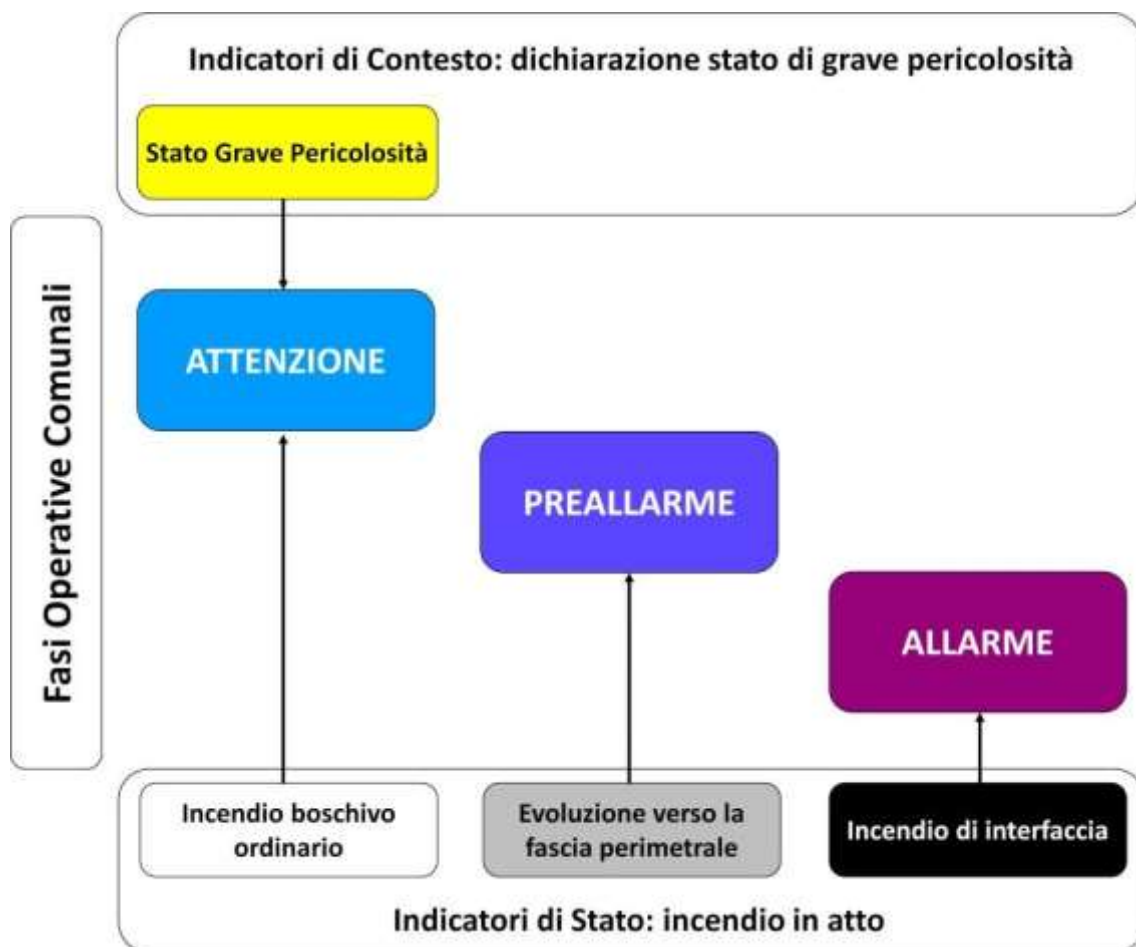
Indicatori di Contesto: dichiarazione stato di grave pericolosità

Stato Grave Pericolosità

Fasi Operative Comunali

ATTENZIONE

PREALLARME

ALLARME

Incendio boschivo ordinario

Evoluzione verso la fascia perimetrale

Incendio di interfaccia

Indicatori di Stato: incendio in atto